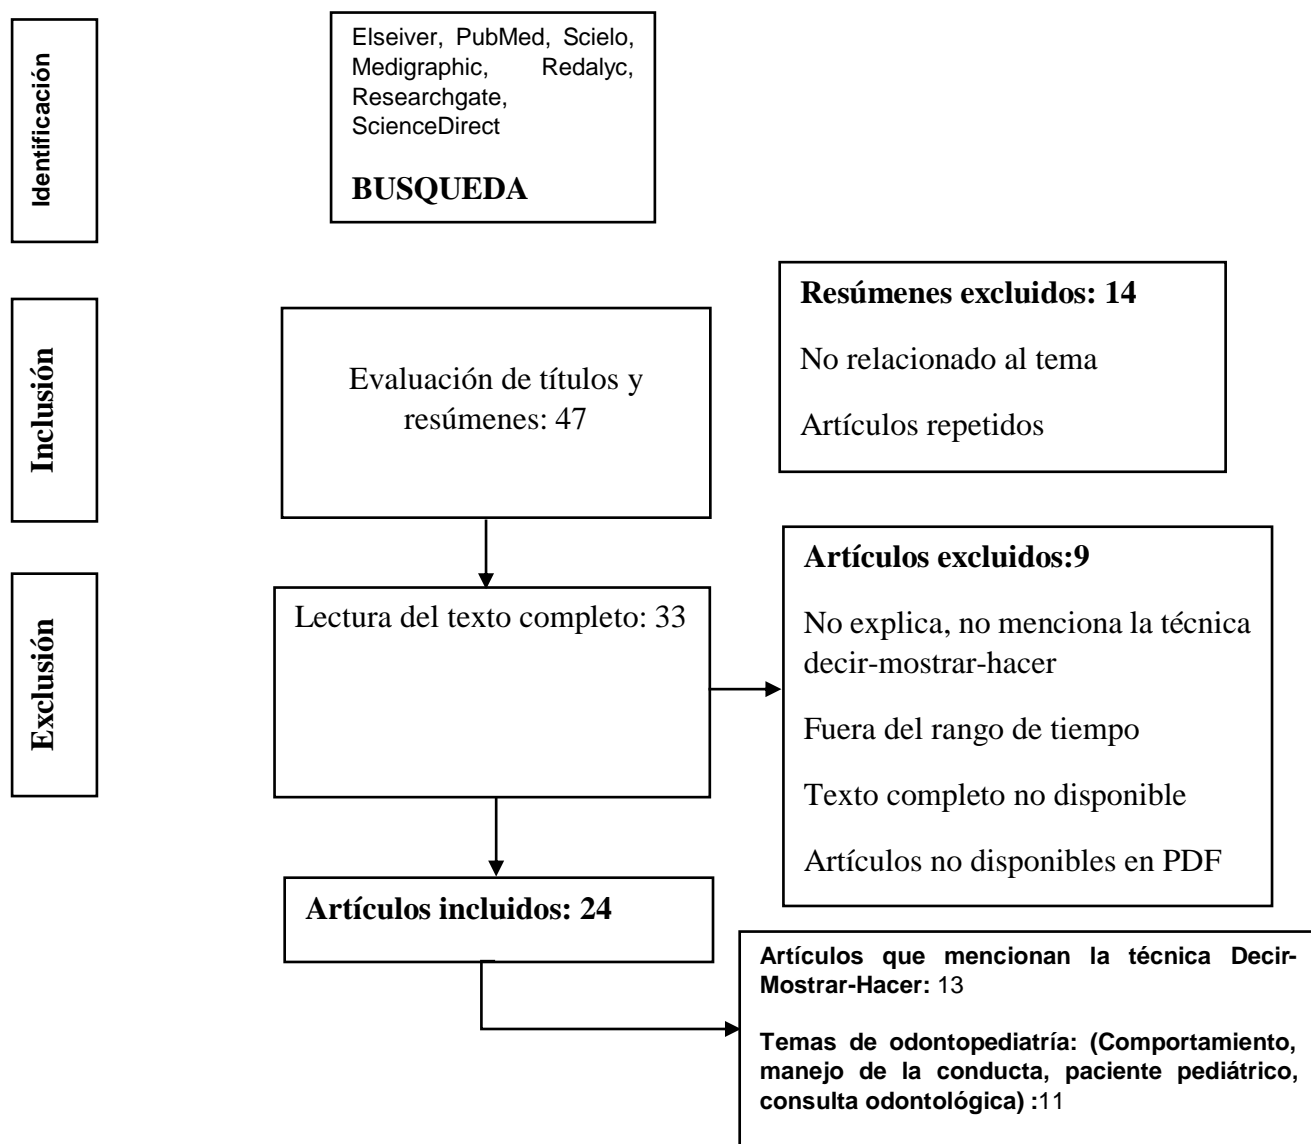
Identificación

Elseiver, PubMed, Scielo, Medigraphic, Redalyc, Researchgate, ScienceDirect

BUSQUEDA

Inclusión

Evaluación de títulos y resúmenes: 47

Resúmenes excluidos: 14

No relacionado al tema

Artículos repetidos

Exclusión

Lectura del texto completo: 33

Artículos excluidos:9

No explica, no menciona la técnica decir-mostrar-hacer

Fuera del rango de tiempo

Texto completo no disponible

Artículos no disponibles en PDF

Artículos incluidos: 24

Artículos que mencionan la técnica Decir-Mostrar-Hacer: 13

Temas de odontopediatría: (Comportamiento, manejo de la conducta, paciente pediátrico, consulta odontológica) :11